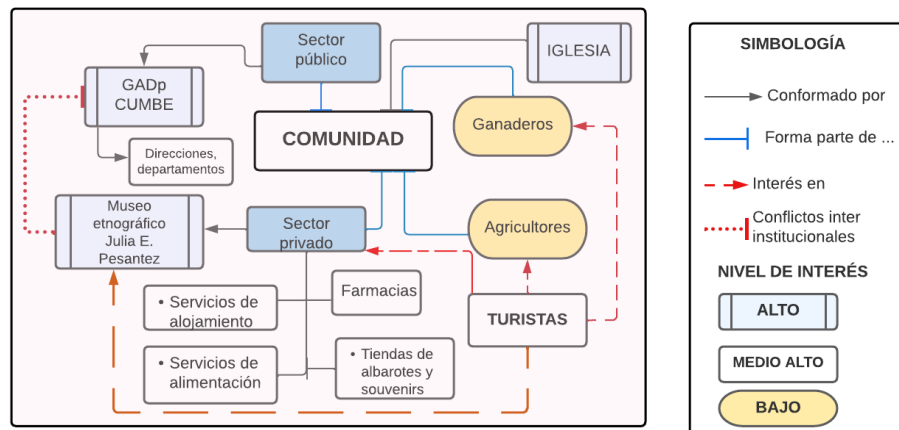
Sector público

IGLESIA

GADp CUMBE

Ganaderos

COMUNIDAD

Direcciones, departamentos

Museo etnográfico Julia E. Pesantez

Sector privado

Agricultores

• Servicios de alojamiento

Farmacias

TURISTAS

• Servicios de alimentación

• Tiendas de albarotes y souvenirs

SIMBOLOGÍA

Conformado por

Forma parte de ...

Interés en

Conflictos inter institucionales

NIVEL DE INTERÉS

ALTO

MEDIO ALTO

BAJO